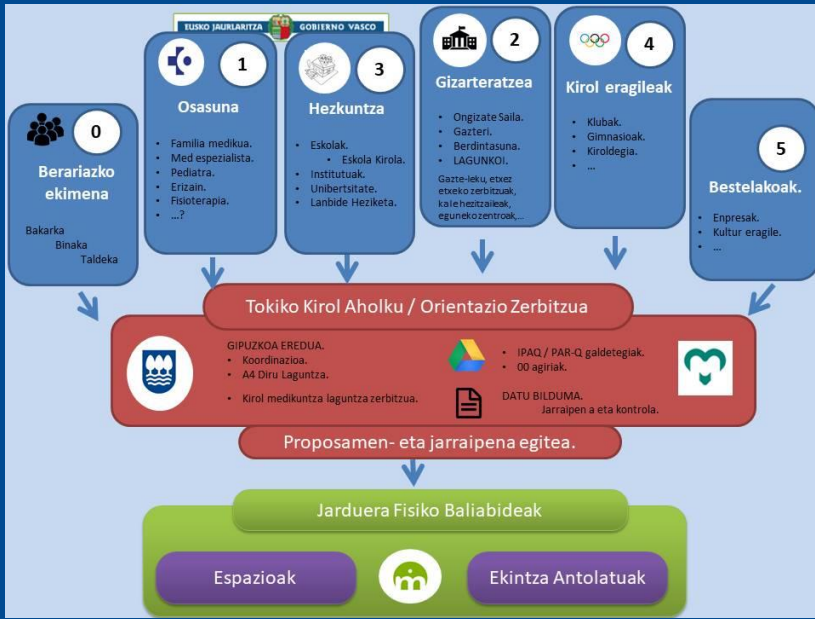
EUSKO JAURLARITZA GOBIERNO VASCO

0
Berariazko ekimena
Bakarka
Binaka
Taldeka

1
Osasuna
- Familia medikua.
- Med espezialista.
- Pediatra.
- Erizain.
- Fisioterapia.
- ...?

3
Hezkuntza
- Eskolak.
  - Eskola Kirola.
- Institutuak.
- Unibertsitate.
- Lanbide Heziketa.

2
Gizarteratzea
- Ongizate Saila.
- Gazteri.
- Berdintasuna.
- LAGUNKOI.
Gazte-leku, etxez etxeko zerbitzuak, kale hezitzaileak, eguneko zentroak,...

4
Kirol eragileak
- Klubak.
- Gimnasioak.
- Kiroldegia.
- ...

5
Bestelakoak.
- Enpresak.
- Kultur eragile.
- ...

Tokiko Kirol Aholku / Orientazio Zerbitzua

GIPUZKOA EREDUA.
- Koordinazioa.
- A4 Diru Laguntza.
- Kirol medikuntza laguntza zerbitzua.

- IPAQ / PAR-Q galdetegiak.
- 00 agiriak.

DATU BILDUMA.
Jarraipen a eta kontrola.

Proposamen- eta jarraipena egitea.

Jarduera Fisiko Baliabideak
Espazioak
Ekintza Antolatuak